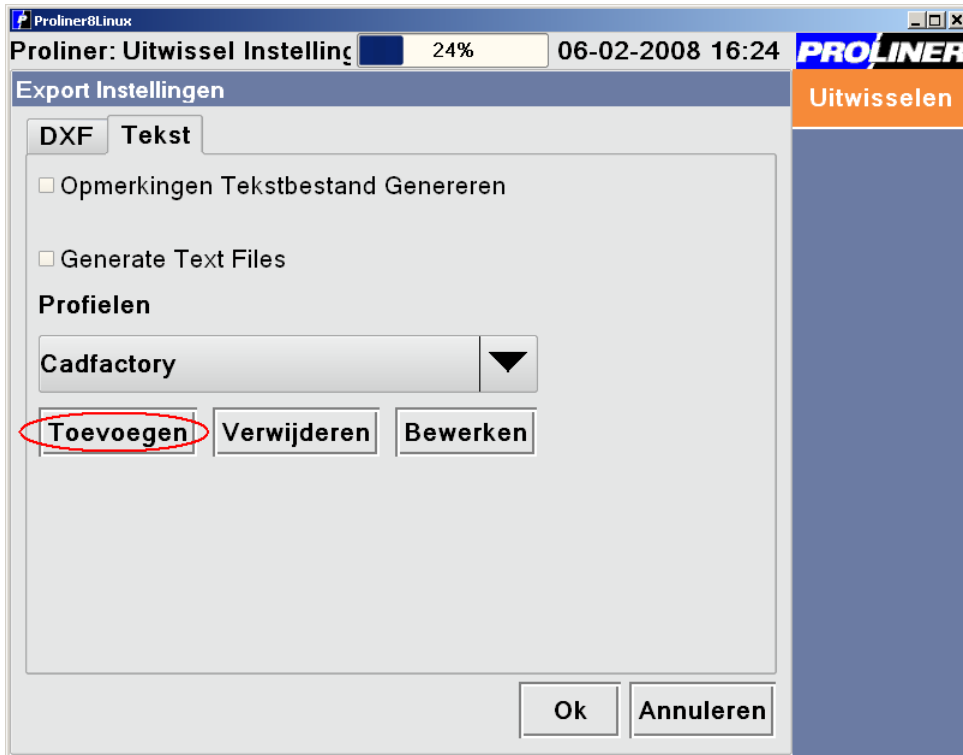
Proliner8Linux

Proliner: Uitwissel Instelling 24% 06-02-2008 16:24 PROLINER

Export Instellingen

Uitwisselen

DXF Tekst

Opmerkingen Tekstbestand Genereren

Generate Text Files

Profielen

Cadfactory

Toevoegen Verwijderen Bewerken

Ok Annuleren